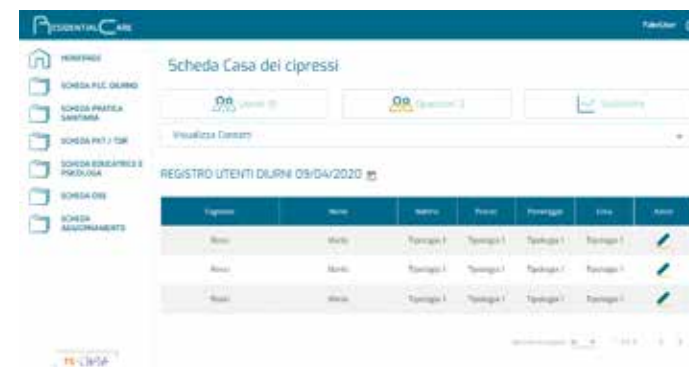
ResidentialCare

Fake User

HOMEPAGE

SCHEDA PLC DIURNO

SCHEDA PRATICA SANITARIA

SCHEDA PAT / TDR

SCHEDA EDUCATIVA E PSICOLOGA

SCHEDA OSS

SCHEDA AGGIORNAMENTO

Scheda Casa dei cipressi

09 Utenti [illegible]

09 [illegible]

Statistiche

Visualizza Contatti

REGISTRO UTENTI DIURNI 09/04/2020

| Cognome | Nome | Mattino | Pranzo | Pomeriggio | Cena | Azioni |
|---|---|---|---|---|---|---|
| Rossi | Mario | Tipologia 1 | Tipologia 1 | Tipologia 1 | Tipologia 1 | |
| Rossi | Mario | Tipologia 1 | Tipologia 1 | Tipologia 1 | Tipologia 1 | |
| Rossi | Mario | Tipologia 1 | Tipologia 1 | Tipologia 1 | Tipologia 1 | |

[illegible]

TS-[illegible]